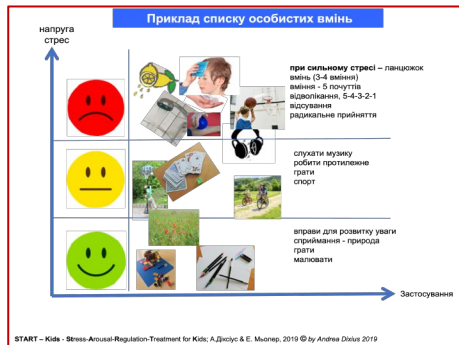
Приклад списку особистих вмінь

напруга стрес

при сильному стресі – ланцюжок вмінь (3-4 вміння)
вміння - 5 почуттів
відволікання, 5-4-3-2-1
відсування
радикальне прийняття

слухати музику
робити протилежне
грати
спорт

вправи для розвитку уваги
сприймання - природа
грати
малювати

Застосування

START – Kids - Stress-Arousal-Regulation-Treatment for Kids; А.Діксіус & Е. Мьолер, 2019 © by Andrea Dixius 2019